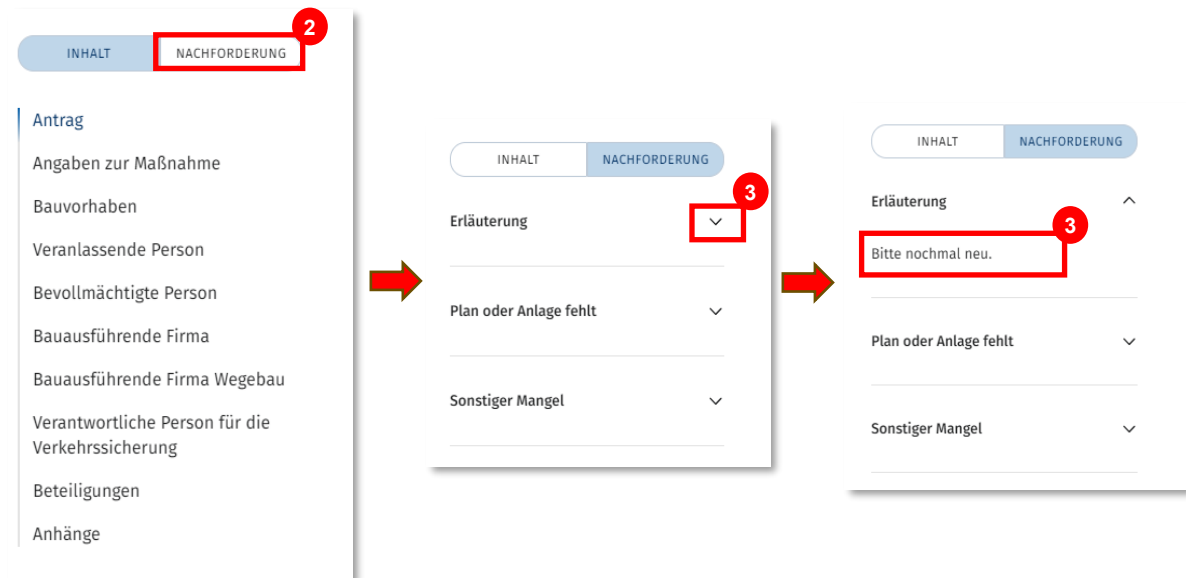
INHALT
NACHFORDERUNG
2

Antrag
Angaben zur Maßnahme
Bauvorhaben
Veranlassende Person
Bevollmächtigte Person
Bauausführende Firma
Bauausführende Firma Wegebau
Verantwortliche Person für die Verkehrssicherung
Beteiligungen
Anhänge

INHALT
NACHFORDERUNG
3
Erläuterung
Plan oder Anlage fehlt
Sonstiger Mangel

INHALT
NACHFORDERUNG
Erläuterung
3
Bitte nochmal neu.
Plan oder Anlage fehlt
Sonstiger Mangel